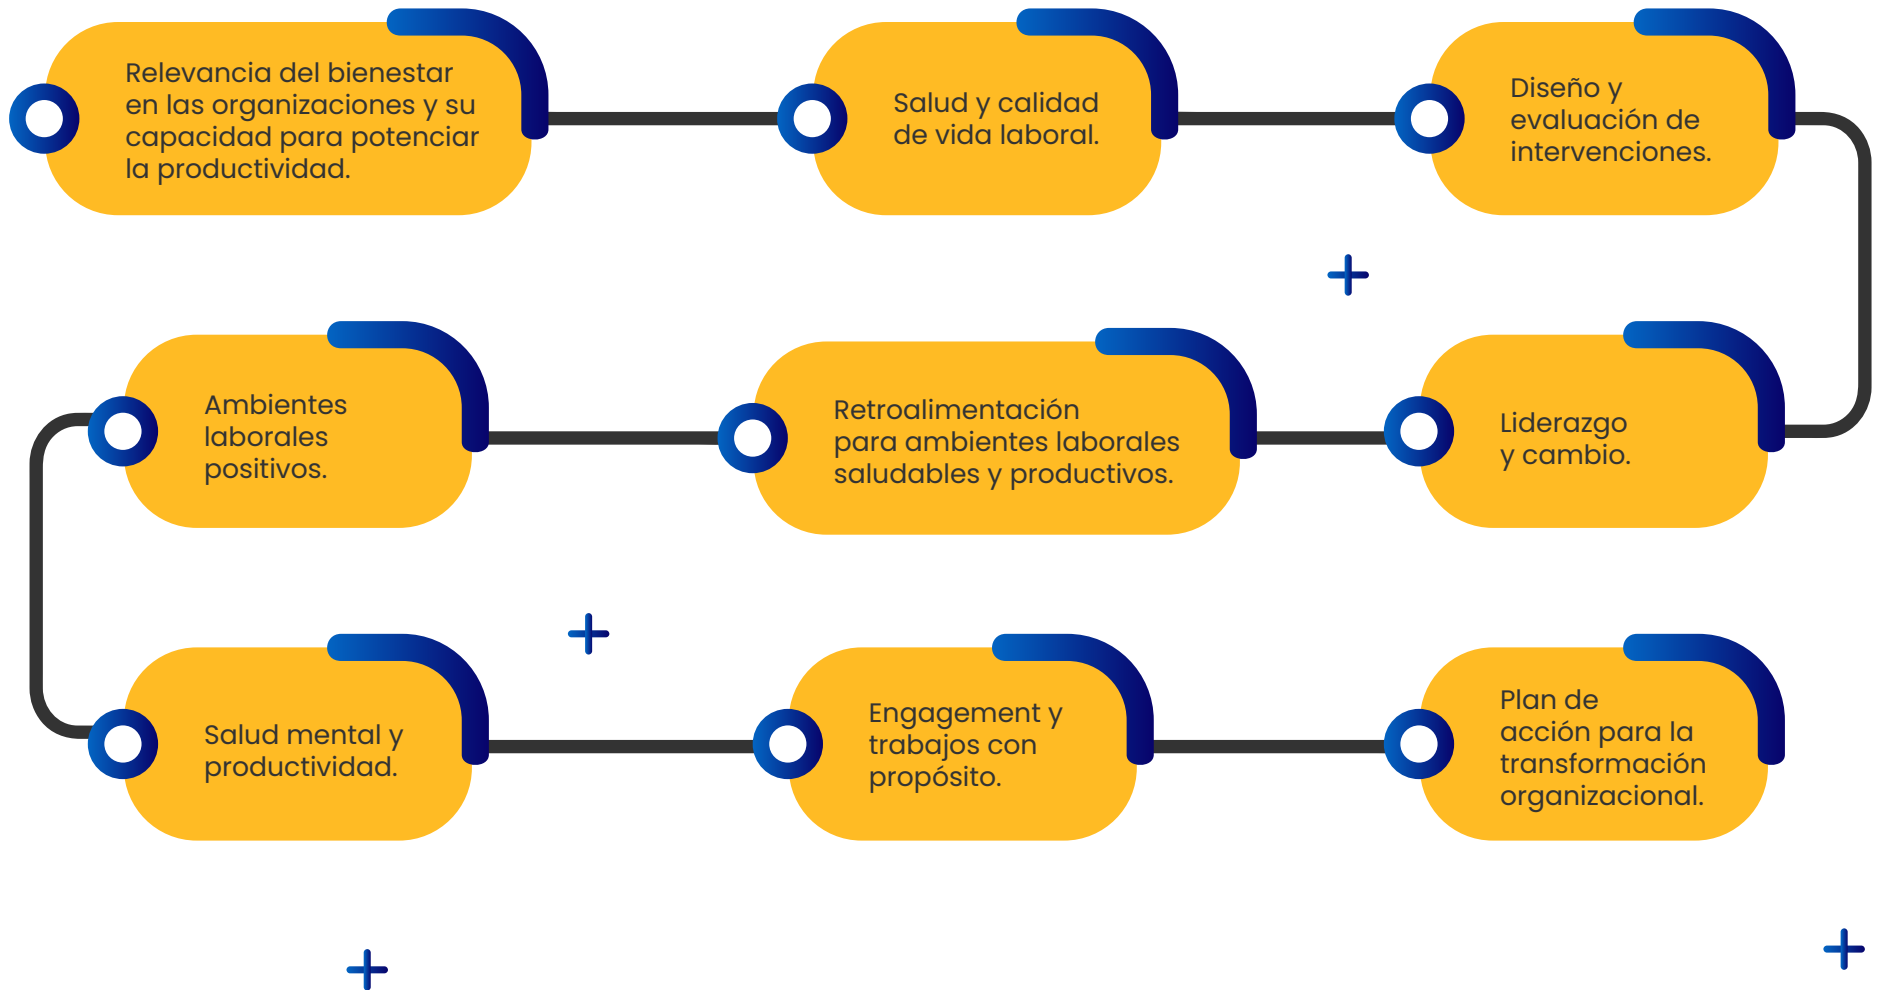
Relevancia del bienestar en las organizaciones y su capacidad para potenciar la productividad.

Salud y calidad de vida laboral.

Diseño y evaluación de intervenciones.

Liderazgo y cambio.

Retroalimentación para ambientes laborales saludables y productivos.

Ambientes laborales positivos.

Salud mental y productividad.

Engagement y trabajos con propósito.

Plan de acción para la transformación organizacional.